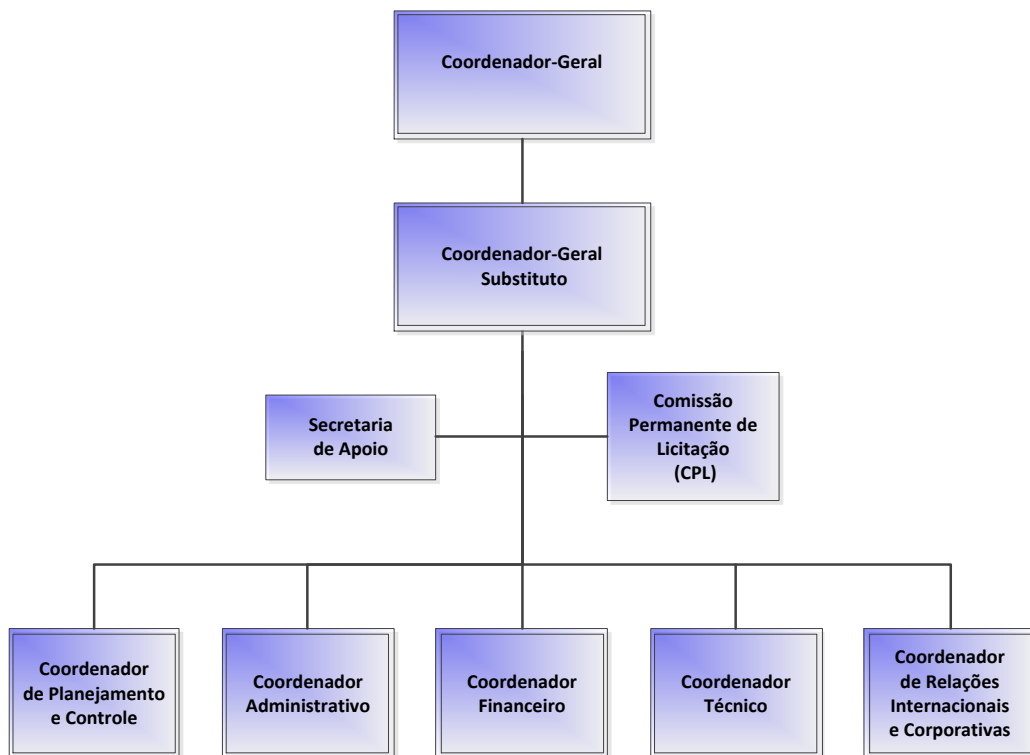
Coordenador-Geral

Coordenador-Geral Substituto

Secretaria de Apoio

Comissão Permanente de Licitação (CPL)

Coordenador de Planejamento e Controle

Coordenador Administrativo

Coordenador Financeiro

Coordenador Técnico

Coordenador de Relações Internacionais e Corporativas